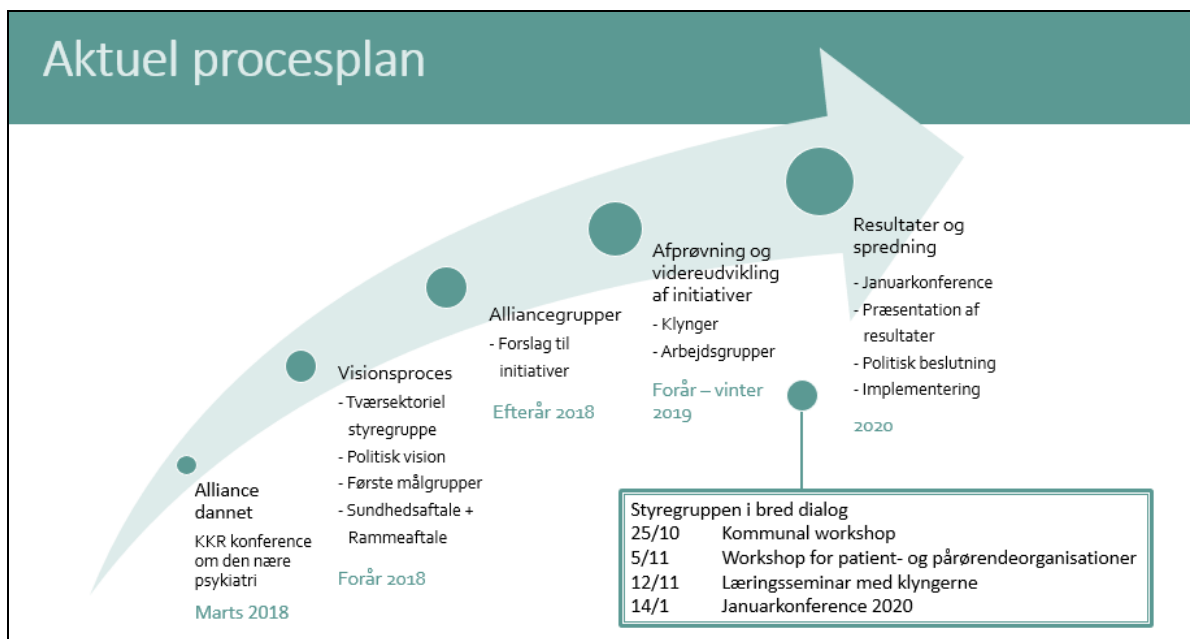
Aktuel procesplan

Alliance dannet
KKR konference om den nære psykiatri
Marts 2018

Visionsproces
- Tværsektoriel styregruppe
- Politisk vision
- Første målgrupper
- Sundhedsaftale + Rammeaftale
Forår 2018

Alliancegrupper
- Forslag til initiativer
Efterår 2018

Afprøvning og videreudvikling af initiativer
- Klynger
- Arbejdsgrupper
Forår – vinter 2019

Resultater og spredning
- Januarkonference
- Præsentation af resultater
- Politisk beslutning
- Implementering
2020

Styregruppen i bred dialog
25/10 Kommunal workshop
5/11 Workshop for patient- og pårørendeorganisationer
12/11 Læringsseminar med klyngerne
14/1 Januarkonference 2020